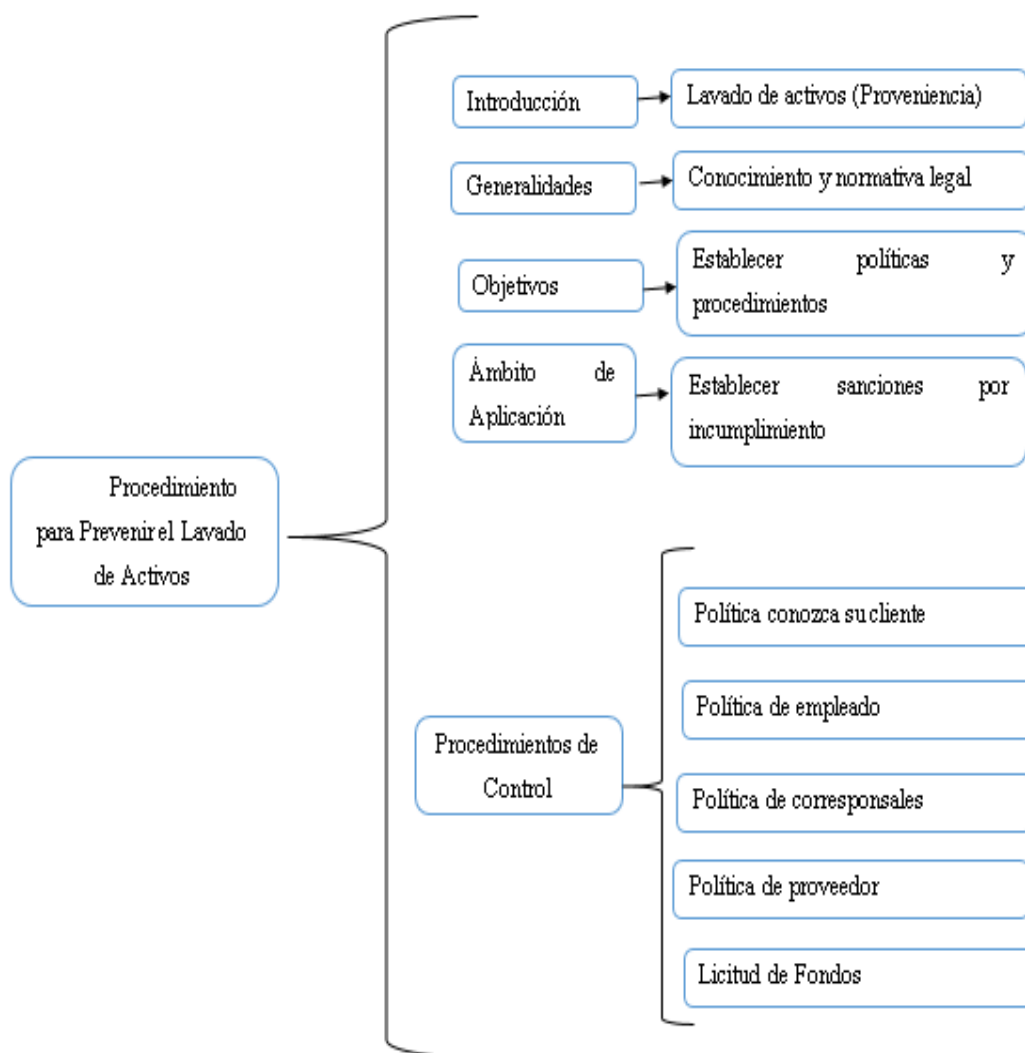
Procedimiento para Prevenir el Lavado de Activos

Introducción

Lavado de activos (Proveniencia)

Generalidades

Conocimiento y normativa legal

Objetivos

Establecer políticas y procedimientos

Ámbito de Aplicación

Establecer sanciones por incumplimiento

Procedimientos de Control

Política conozca su cliente

Política de empleado

Política de corresponsales

Política de proveedor

Licitud de Fondos